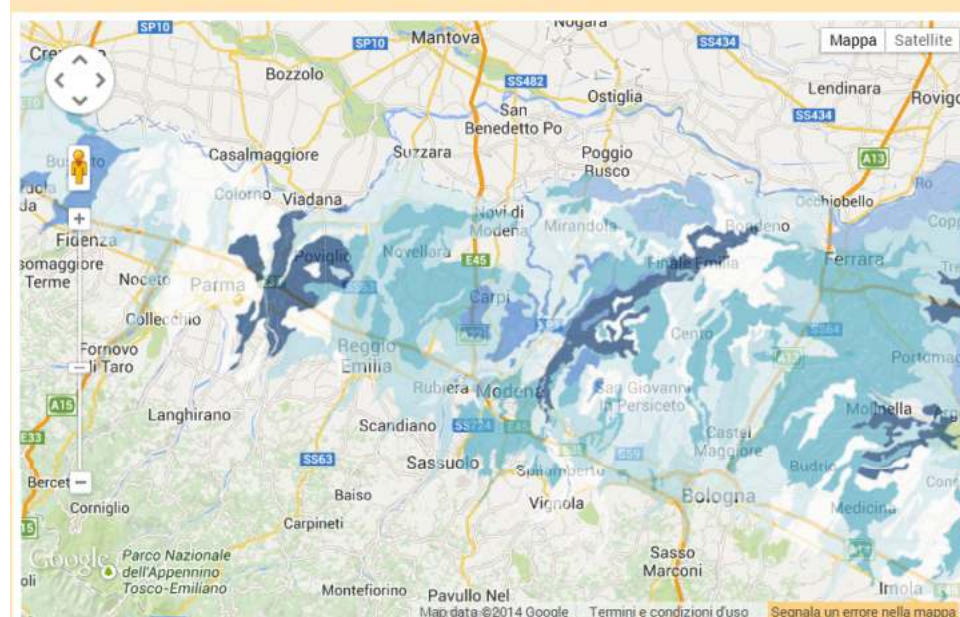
Nogara
SP10
Mantova
SP10
SS434
Mappa
Satellite
Cre
Bozzolo
SS482
Ostiglia
Lendinara
Rovigo
San Benedetto Po
SS434
Bu
Casalmaggiore
Suzzara
Poggio Rusco
A13
da
Colorno
Viadana
Occhiobello
Novi di Modena
Mirandola
Bondeno
Fidenza
Copp
somaggiore Terme
Poviglio
Novellara
E45
Finale Emilia
Ferrara
Noceto
Parma
Carpi
Collecchio
Cento
Fornovo di Taro
Reggio Emilia
Portomag
Rubiera
Modena
San Giovanni in Persiceto
A15
Langhirano
Molinella
E33
Scandiano
SS724
Castel Maggiore
Sassuolo
SS63
Bercet
Budrio
Baiso
Spilamberto
Bologna
Corniglio
Vignola
Medicina
Carpineti
Google
Parco Nazionale dell'Appennino Tosco-Emiliano
Sasso Marconi
oli
Montefiorino
Pavullo Nel
Imola
Map data ©2014 Google
Termini e condizioni d'uso
Segnala un errore nella mappa